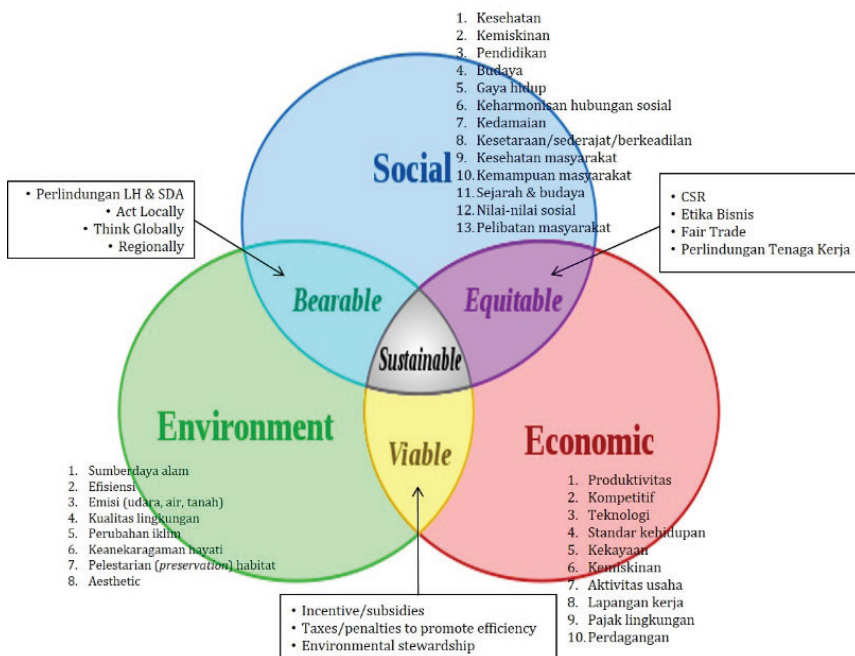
1. Kesehatan
2. Kemiskinan
3. Pendidikan
4. Budaya
5. Gaya hidup
6. Keharmonisan hubungan sosial
7. Kedamaian
8. Kesetaraan/sederajat/berkeadilan
9. Kesehatan masyarakat
10. Kemampuan masyarakat
11. Sejarah & budaya
12. Nilai-nilai sosial
13. Pelibatan masyarakat

Social

• Perlindungan LH & SDA
• Act Locally
• Think Globally
• Regionally

• CSR
• Etika Bisnis
• Fair Trade
• Perlindungan Tenaga Kerja

Bearable

Equitable

Sustainable

Environment

Viable

Economic

1. Sumberdaya alam
2. Efisiensi
3. Emisi (udara, air, tanah)
4. Kualitas lingkungan
5. Perubahan iklim
6. Keanekaragaman hayati
7. Pelestarian (preservation) habitat
8. Aesthetic

1. Produktivitas
2. Kompetitif
3. Teknologi
4. Standar kehidupan
5. Kekayaan
6. Kemiskinan
7. Aktivitas usaha
8. Lapangan kerja
9. Pajak lingkungan
10. Perdagangan

• Incentive/subsidies
• Taxes/penalties to promote efficiency
• Environmental stewardship